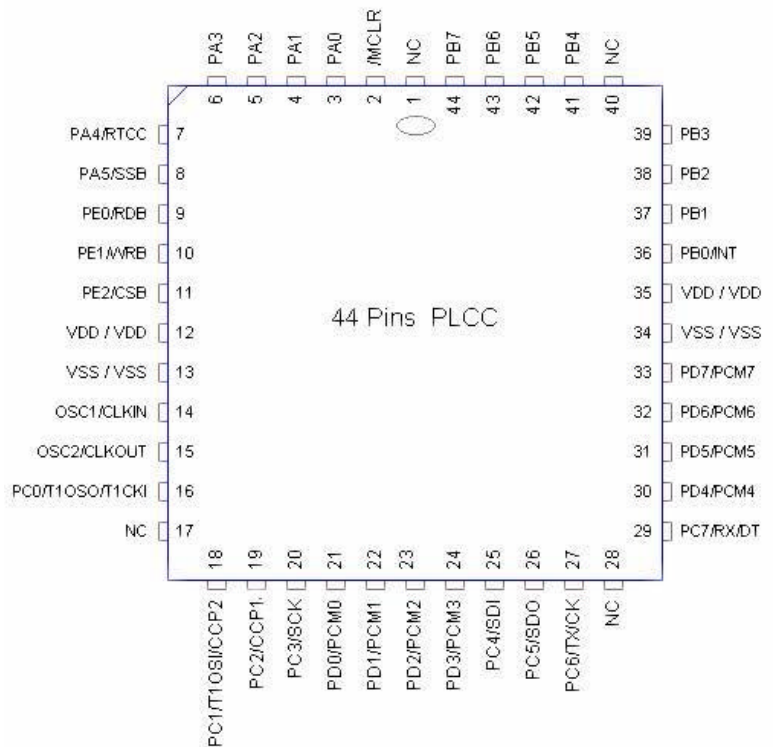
PA3 PA2 PA1 PA0 /MCLR NC PB7 PB6 PB5 PB4 NC
6 5 4 3 2 1 44 43 42 41 40

PA4/RTCC 7
PA5/SSB 8
PE0/RDB 9
PE1/WRB 10
PE2/CSB 11
VDD / VDD 12
VSS / VSS 13
OSC1/CLKIN 14
OSC2/CLKOUT 15
PC0/T1OSO/T1CKI 16
NC 17

39 PB3
38 PB2
37 PB1
36 PB0/INT
35 VDD / VDD
34 VSS / VSS
33 PD7/PCM7
32 PD6/PCM6
31 PD5/PCM5
30 PD4/PCM4
29 PC7/RX/DT

44 Pins PLCC

18 19 20 21 22 23 24 25 26 27 28
PC1/T1OSI/CCP2 PC2/CCP1. PC3/SCK PD0/PCM0 PD1/PCM1 PD2/PCM2 PD3/PCM3 PC4/SDI PC5/SDO PC6/TX/CK NC